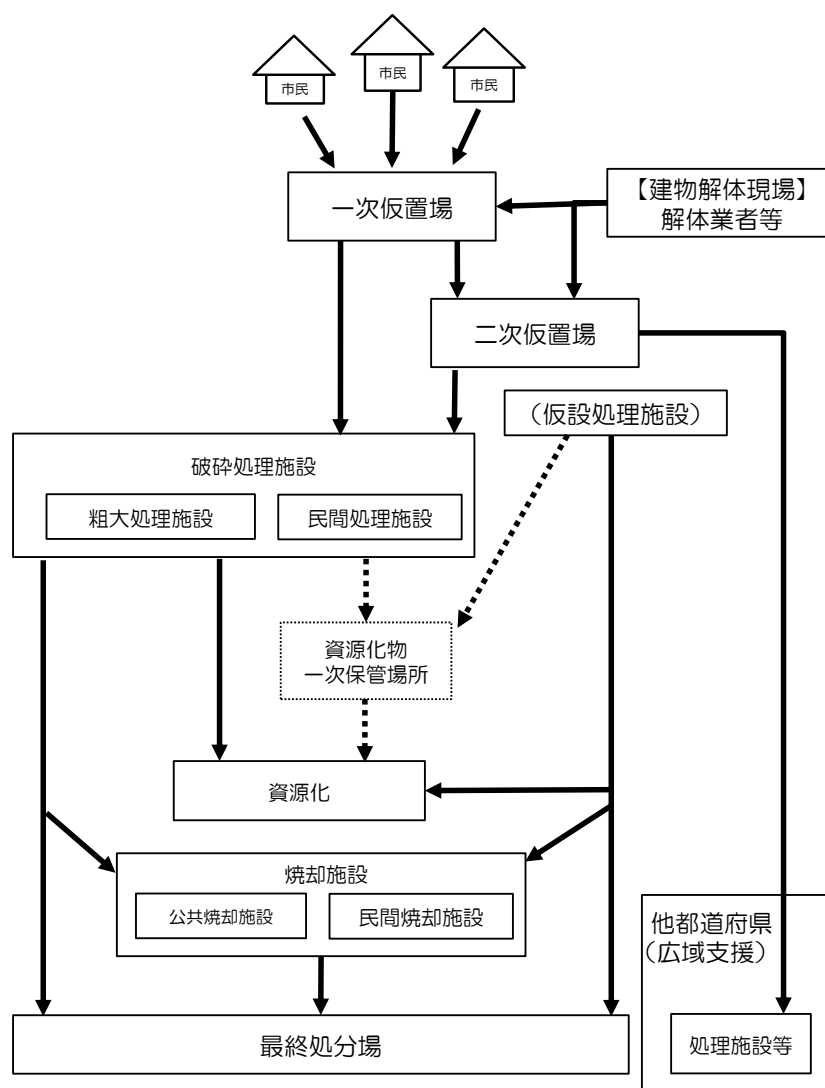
市民
市民
市民

一次仮置場

【建物解体現場】
解体業者等

二次仮置場

（仮設処理施設）

破砕処理施設
粗大処理施設
民間処理施設

資源化物
一次保管場所

資源化

焼却施設
公共焼却施設
民間焼却施設

他都道府県
（広域支援）

最終処分場

処理施設等